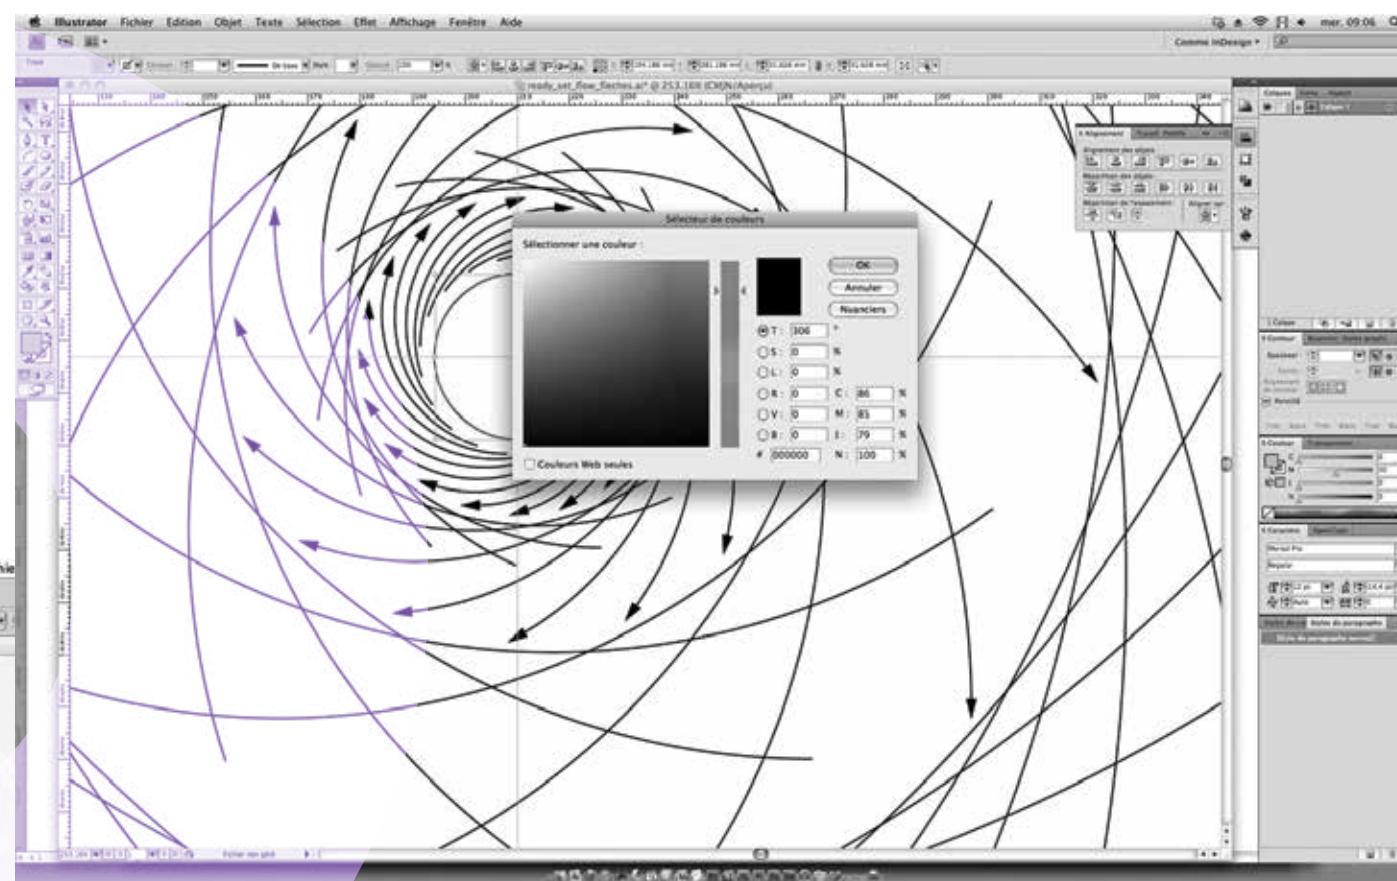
Illustrator Fichier Edition Objet Texte Sélection Effet Affichage Fenêtre Aide

mer. 09:06

Comme InDesign

ready_set_flow_fleches.ai* @ 253,16% (CMJN/Aperçu)

Alignement

Alignement des objets :

Répartition des objets :

Répartition de l'espacement :

Aligner sur :

Sélecteur de couleurs

Sélectionner une couleur :

OK

Annuler

Nuanciers

T : 306 °

S : 0 %

L : 0 %

R : 0

C : 86 %

V : 0

M : 81 %

B : 0

J : 79 %

# 000000

N : 100 %

Couleurs Web seules

Contour

Couleur

Caractère

Myriad Pro

Regular

Styles de paragraphe

Style de paragraphe normal

Fichier non géré